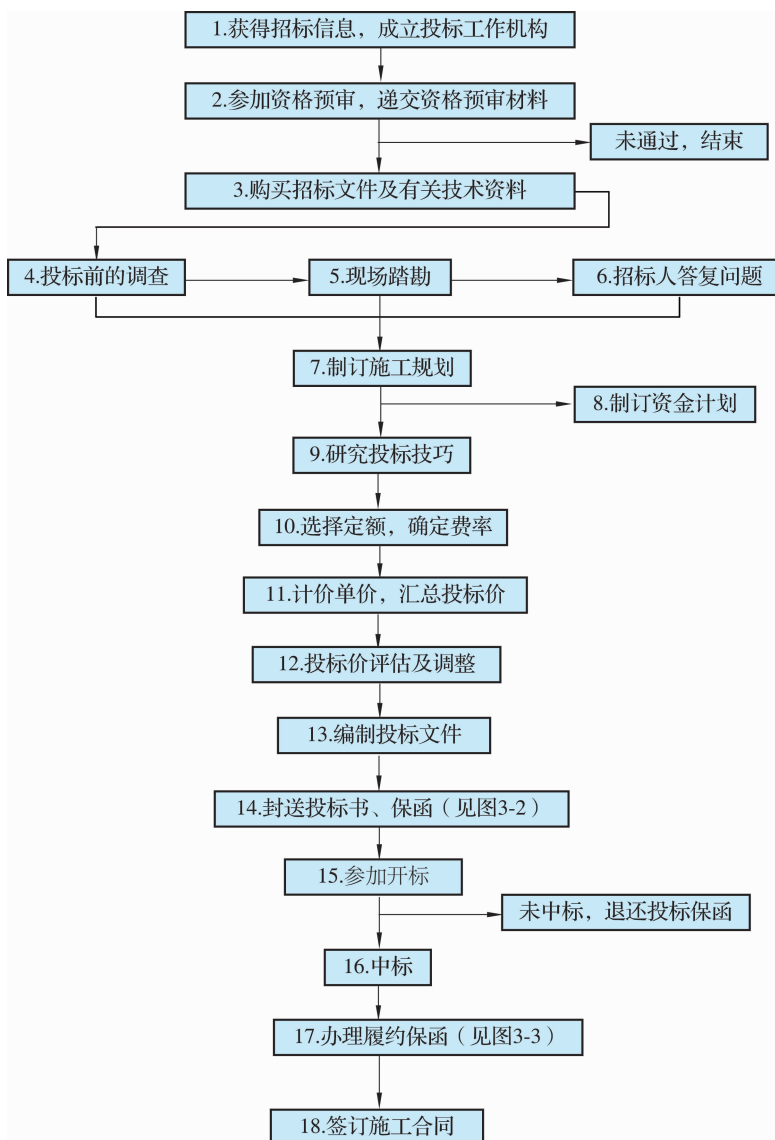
1.获得招标信息，成立投标工作机构

2.参加资格预审，递交资格预审材料

未通过，结束

3.购买招标文件及有关技术资料

4.投标前的调查

5.现场踏勘

6.招标人答复问题

7.制订施工规划

8.制订资金计划

9.研究投标技巧

10.选择定额，确定费率

11.计价单价，汇总投标价

12.投标价评估及调整

13.编制投标文件

14.封送投标书、保函（见图3-2）

15.参加开标

未中标，退还投标保函

16.中标

17.办理履约保函（见图3-3）

18.签订施工合同